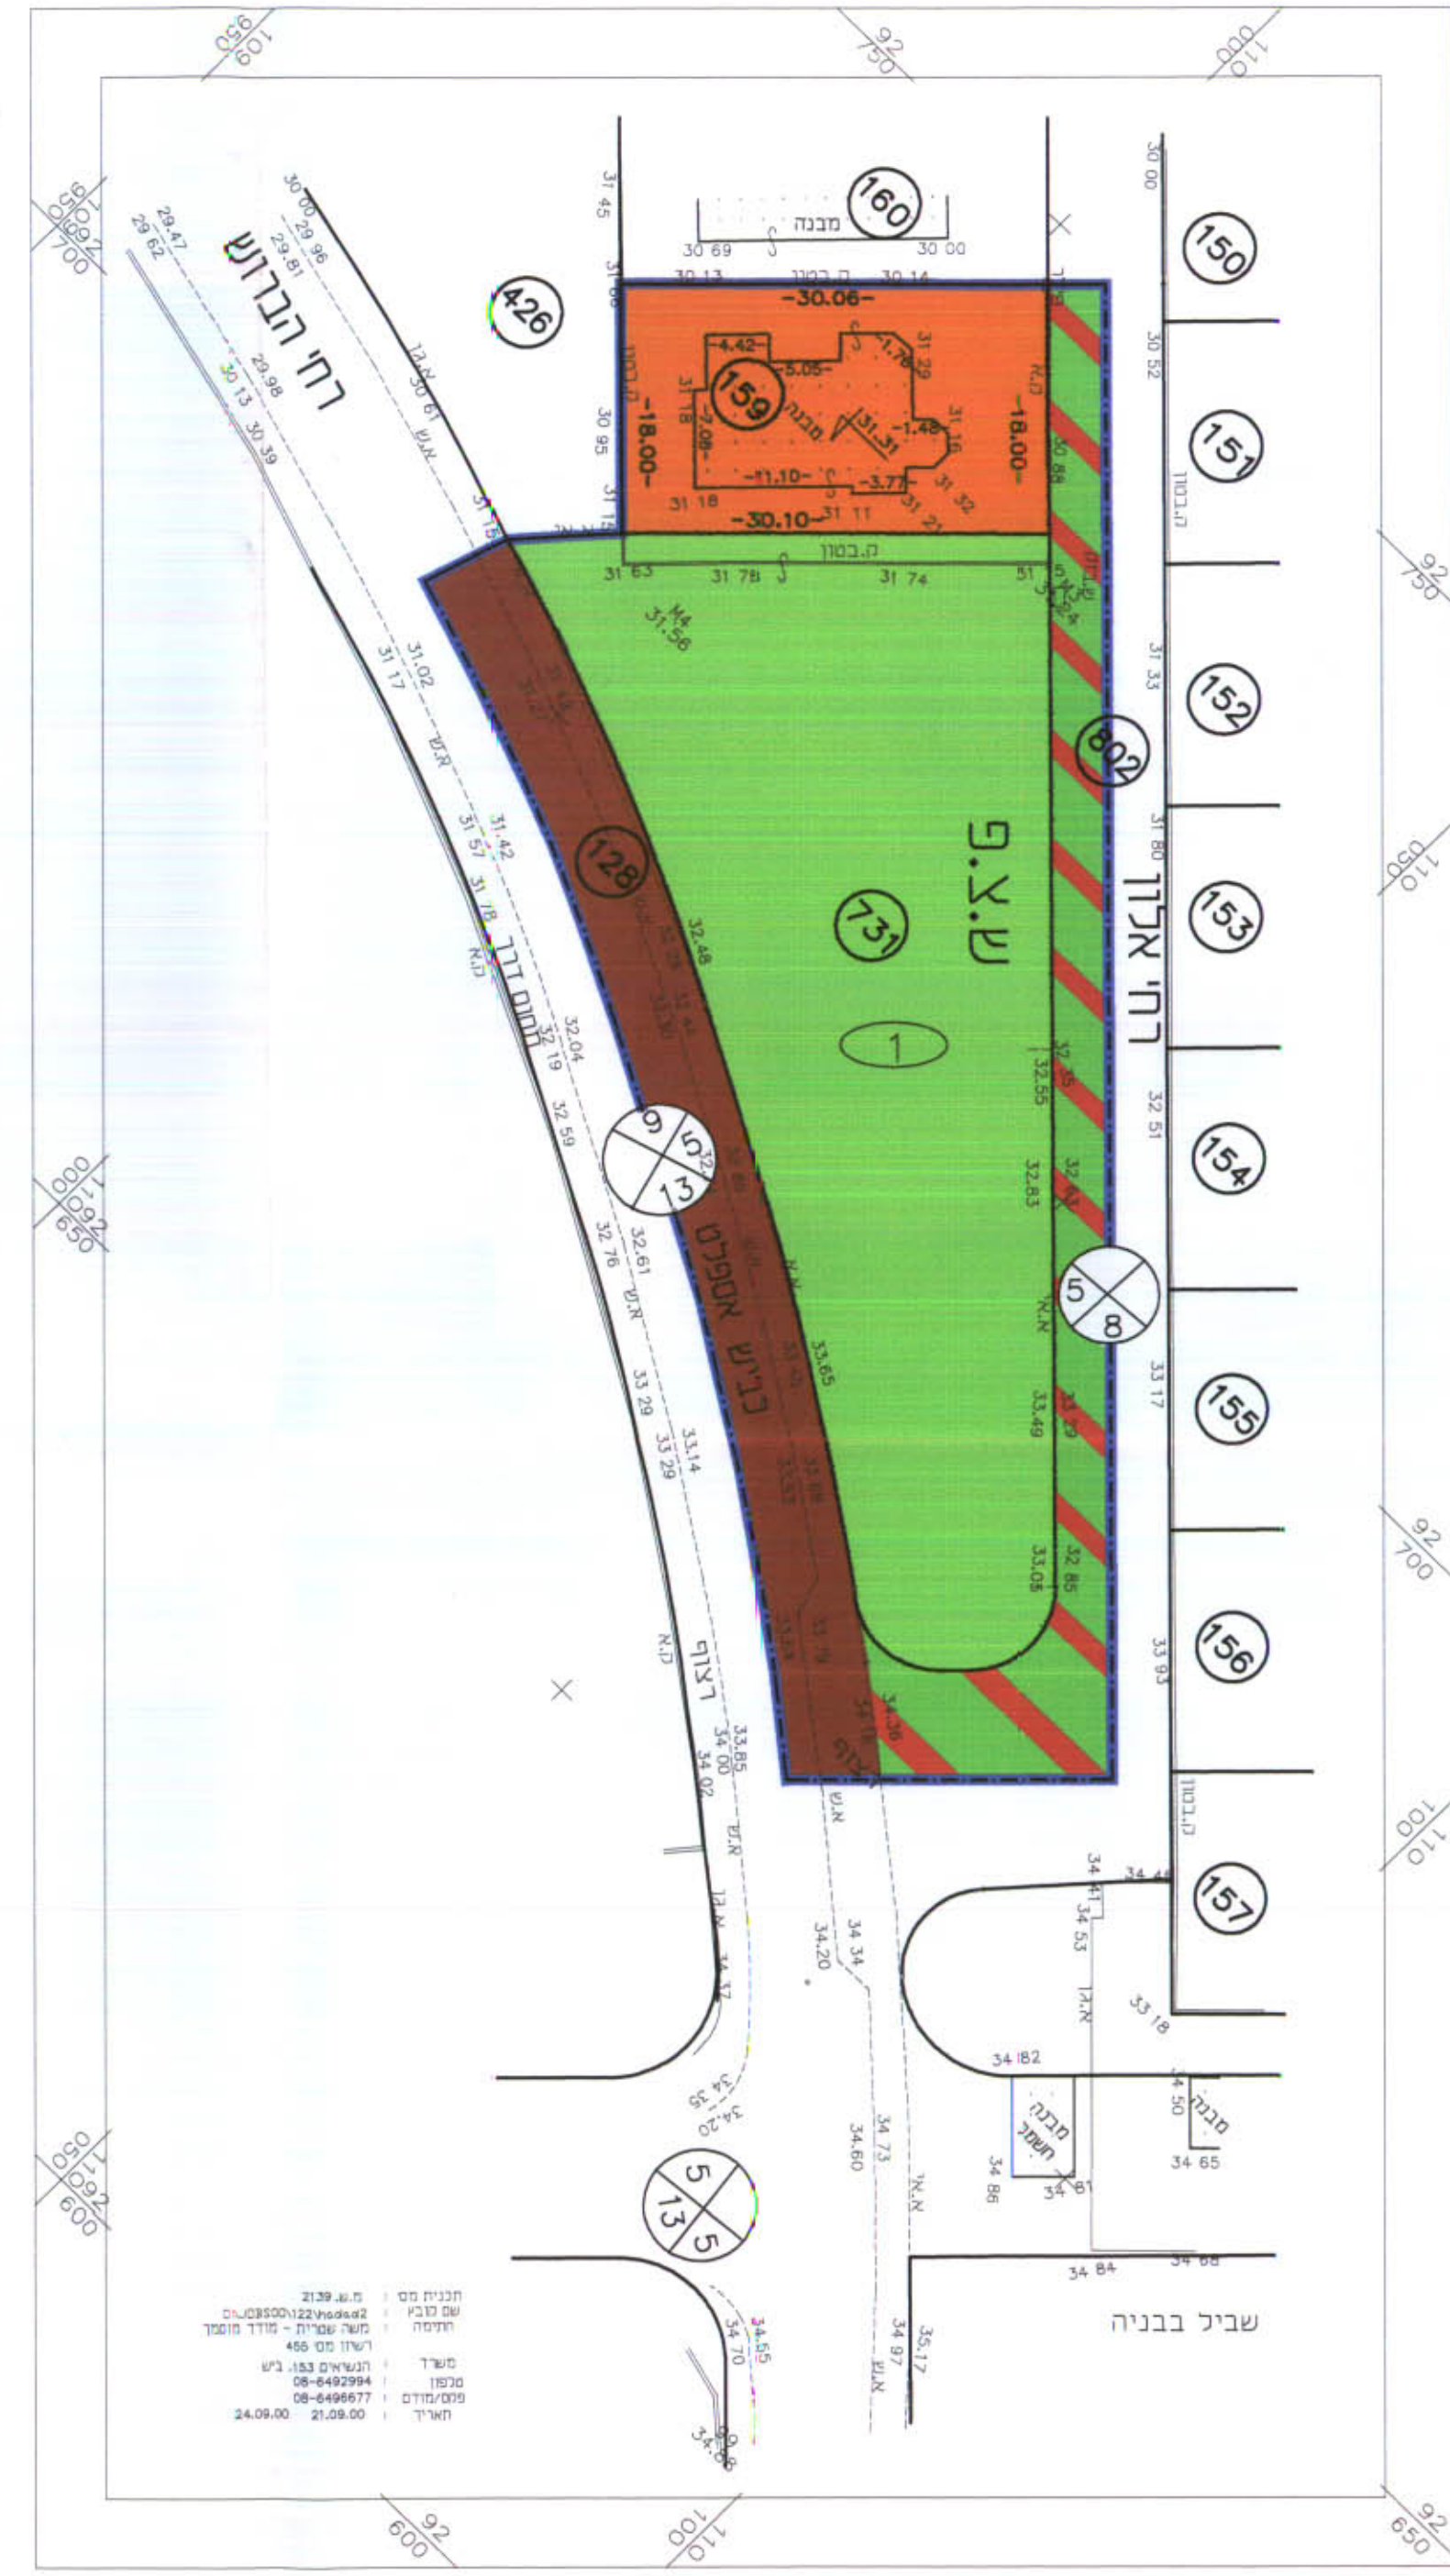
109 950
92 750
110 000
109 950
92 700
רח' הברדש
29.47
29.62
30.00
29.96
29.81
29.98
30.13
30.39
30.61
426
160
מבנה
30.69
30.00
30.13
30.14
31.45
31.06
-30.06-
-4.42-
-5.05-
-1.76
31.29
159
מבנה
31.31
-1.48
31.16
-18.00-
-18.00-
-2.08-
31.18
30.95
-11.10-
-3.77
31.32
31.21
31.18
31.11
-30.10-
31.13
31.19
ק.בטון
31.63
31.78
31.74
31.56
150
30.00
30.52
151
ק.בטון
92 750
152
31.33
802
31.80
153
ש.צ.פ
רח' אלון
731
1
128
31.02
31.17
31.42
31.57
31.78
32.48
32.04
32.19
32.59
32.61
32.76
5
9
13
32.55
32.35
32.51
32.83
154
110 050
110 000
92 650
5
8
33.17
155
כביש אספלט
33.65
33.29
33.29
33.14
33.49
33.05
32.85
156
33.93
92 700
רצוף
34.36
33.85
34.00
34.02
34.34
34.20
34.41
34.44
34.53
157
33.18
110 100
34.182
34.50
מבנה
מבנה
חשמל
34.65
34.35
34.20
34.73
34.60
34.86
34.81
110 050
92 600
5
13
5
34.84
34.68
שביל בבניה
35.17
34.97
34.65
34.70
34.68
תכנית מס : מ.ש. 2139
שם כובץ : 122\hadsol2
חתימה : משה עטרית - מודד מוסמך
רשיון מס' 455
משרד : הנשיאים 153, ב"ש
טלפון : 08-6492994
פקס/מודם : 08-6496677
תאריך : 21.09.00 24.09.00
92 600
110 100
92 650